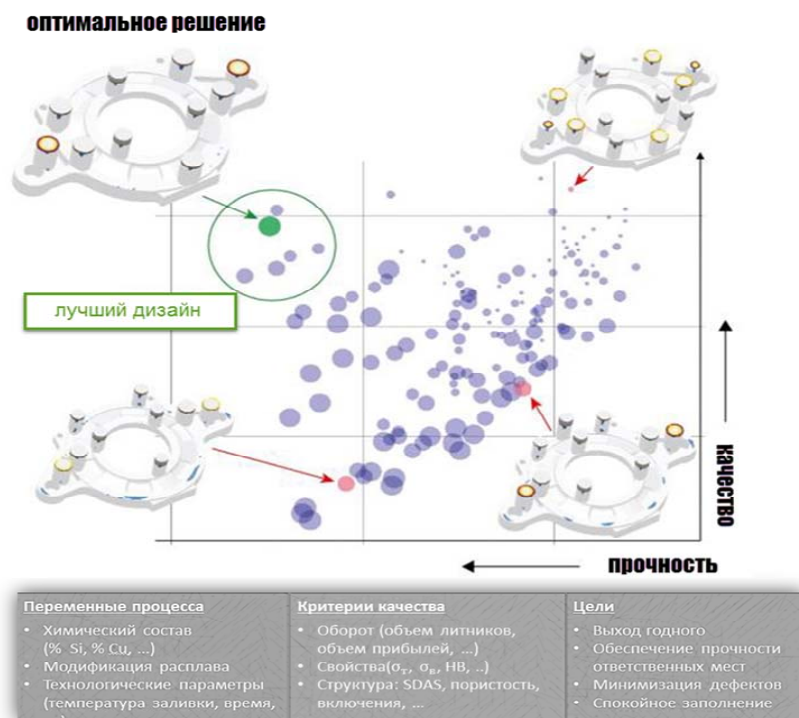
оптимальное решение

лучший дизайн

качество

прочность

| Переменные процесса | Критерии качества | Цели |
|---|---|---|
| • Химический состав (% Si, % Cu, ...) • Модификация расплава • Технологические параметры (температура заливки, время, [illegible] | • Оборот (объем литников, объем прибылей, ...) • Свойства($\sigma_т$, $\sigma_в$, HB, ..) • Структура: SDAS, пористость, включения, ... | • Выход годного • Обеспечение прочности ответственных мест • Минимизация дефектов • Спокойное заполнение |